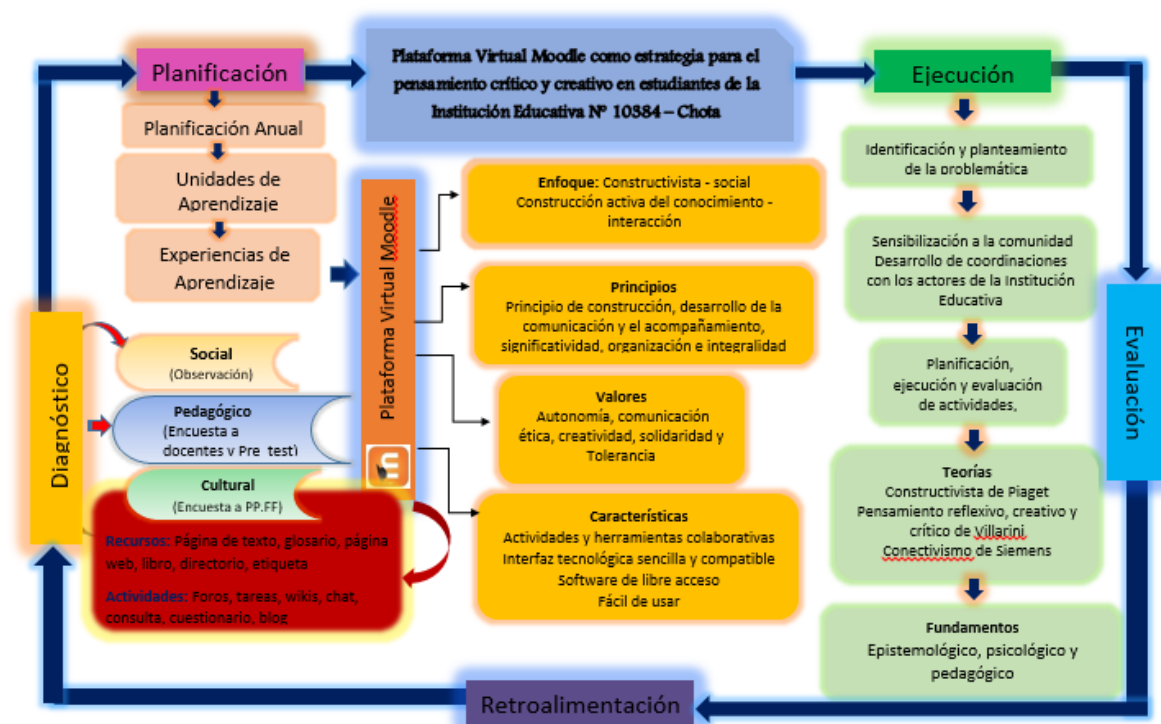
Planificación

Planificación Anual

Unidades de Aprendizaje

Experiencias de Aprendizaje

Plataforma Virtual Moodle como estrategia para el pensamiento crítico y creativo en estudiantes de la Institución Educativa N° 10384 – Chota

Ejecución

Identificación y planteamiento de la problemática

Sensibilización a la comunidad Desarrollo de coordinaciones con los actores de la Institución Educativa

Planificación, ejecución y evaluación de actividades,

Teorías
Constructivista de Piaget
Pensamiento reflexivo, creativo y crítico de Villarini
Conectivismo de Siemens

Fundamentos
Epistemológico, psicológico y pedagógico

Evaluación

Plataforma Virtual Moodle

Enfoque: Constructivista - social
Construcción activa del conocimiento - interacción

Principios
Principio de construcción, desarrollo de la comunicación y el acompañamiento, significatividad, organización e integralidad

Valores
Autonomía, comunicación ética, creatividad, solidaridad y Tolerancia

Características
Actividades y herramientas colaborativas
Interfaz tecnológica sencilla y compatible
Software de libre acceso
Fácil de usar

Diagnóstico

Social
(Observación)

Pedagógico
(Encuesta a docentes y Pre test)

Cultural
(Encuesta a PP.FF)

Recursos: Página de texto, glosario, página web, libro, directorio, etiqueta

Actividades: Foros, tareas, wikis, chat, consulta, cuestionario, blog

Retroalimentación